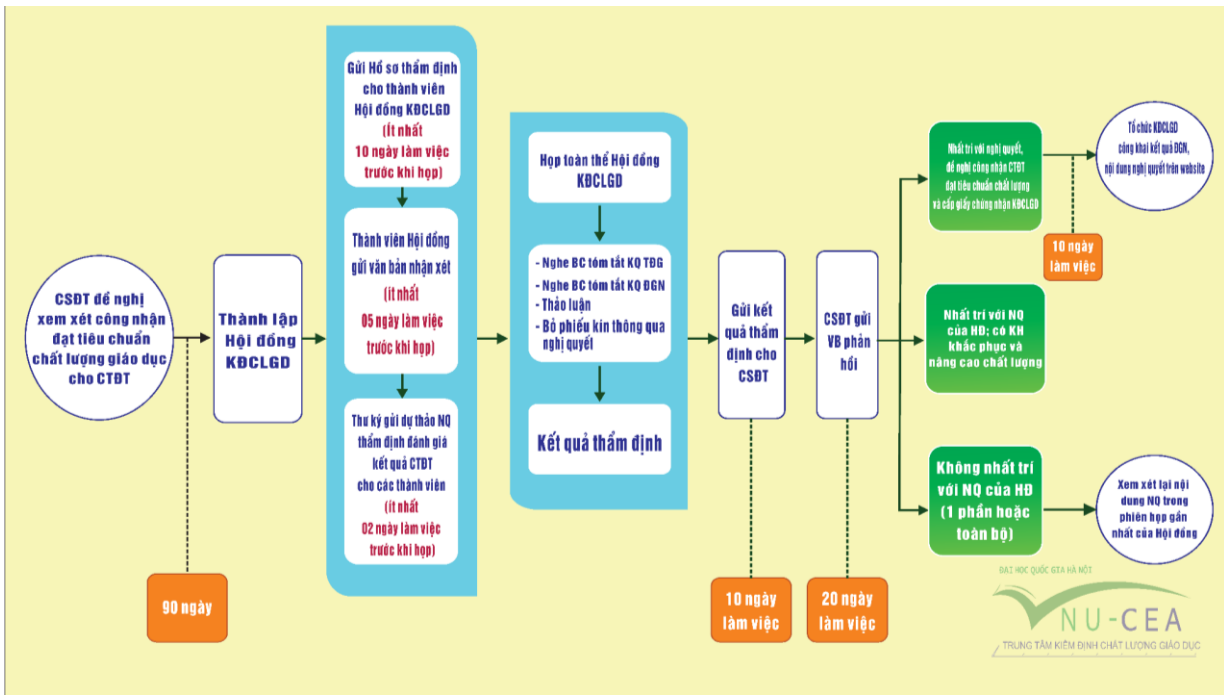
CSĐT đề nghị xem xét công nhận đạt tiêu chuẩn chất lượng giáo dục cho CTĐT

90 ngày

Thành lập Hội đồng KĐCLGD

Gửi Hồ sơ thẩm định cho thành viên Hội đồng KĐCLGD (ít nhất 10 ngày làm việc trước khi họp)

Thành viên Hội đồng gửi văn bản nhận xét (ít nhất 05 ngày làm việc trước khi họp)

Thư ký gửi dự thảo NQ thẩm định đánh giá kết quả CTĐT cho các thành viên (ít nhất 02 ngày làm việc trước khi họp)

Họp toàn thể Hội đồng KĐCLGD

- Nghe BC tóm tắt KQ TĐG
- Nghe BC tóm tắt KQ ĐGN
- Thảo luận
- Bỏ phiếu kín thông qua nghị quyết

Kết quả thẩm định

Gửi kết quả thẩm định cho CSĐT

10 ngày làm việc

CSĐT gửi VB phản hồi

20 ngày làm việc

Nhất trí với nghị quyết, đề nghị công nhận CTĐT đạt tiêu chuẩn chất lượng và cấp giấy chứng nhận KĐCLGD

Tổ chức KĐCLGD công khai kết quả ĐGN, nội dung nghị quyết trên website

10 ngày làm việc

Nhất trí với NQ của HĐ; có KH khắc phục và nâng cao chất lượng

Không nhất trí với NQ của HĐ (1 phần hoặc toàn bộ)

Xem xét lại nội dung NQ trong phiên họp gần nhất của Hội đồng

ĐẠI HỌC QUỐC GIA HÀ NỘI
NU-CEA
TRUNG TÂM KIỂM ĐỊNH CHẤT LƯỢNG GIÁO DỤC